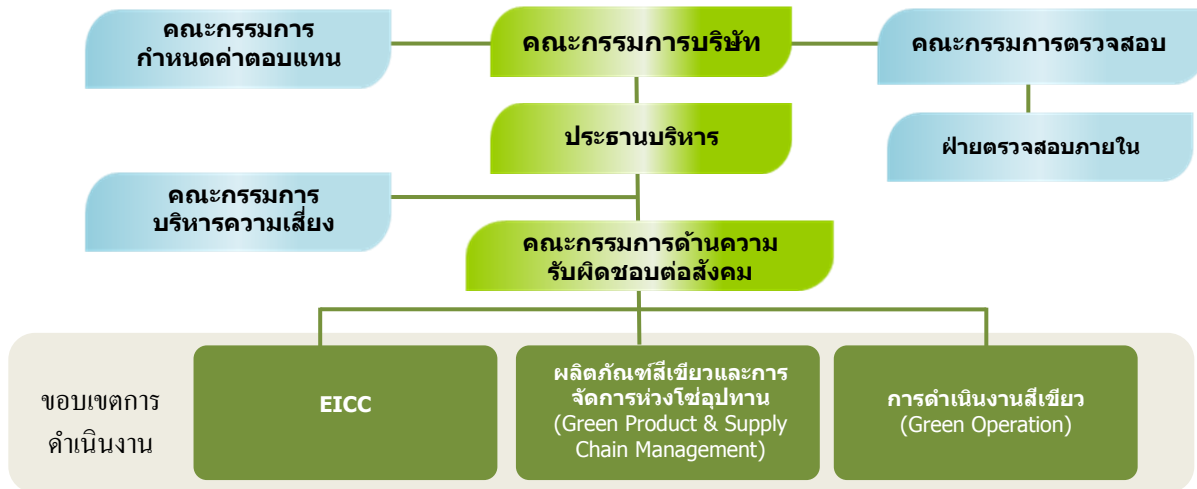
คณะกรรมการกำหนดค่าตอบแทน

คณะกรรมการบริษัท

คณะกรรมการตรวจสอบ

ประธานบริหาร

ฝ่ายตรวจสอบภายใน

คณะกรรมการบริหารความเสี่ยง

คณะกรรมการด้านความรับผิดชอบต่อสังคม

ขอบเขตการดำเนินงาน

EICC

ผลิตภัณฑ์สีเขียวและการจัดการห่วงโซ่อุปทาน (Green Product & Supply Chain Management)

การดำเนินงานสีเขียว (Green Operation)